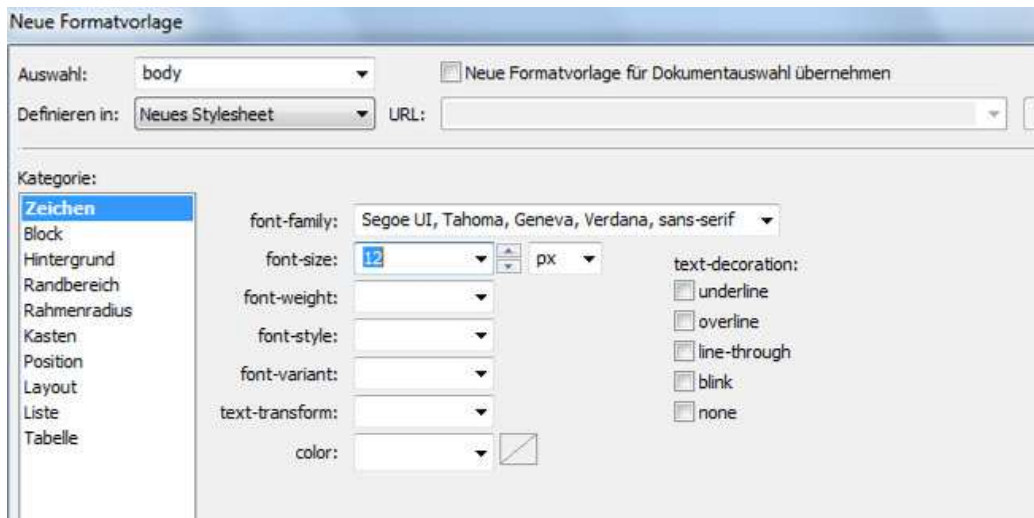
Neue Formatvorlage

Auswahl: body

Neue Formatvorlage für Dokumentauswahl übernehmen

Definieren in: Neues Stylesheet

URL:

Kategorie:

Zeichen
Block
Hintergrund
Randbereich
Rahmenradius
Kasten
Position
Layout
Liste
Tabelle

font-family: Segoe UI, Tahoma, Geneva, Verdana, sans-serif

font-size: 12 px

font-weight:

font-style:

font-variant:

text-transform:

color:

text-decoration:
underline
overline
line-through
blink
none